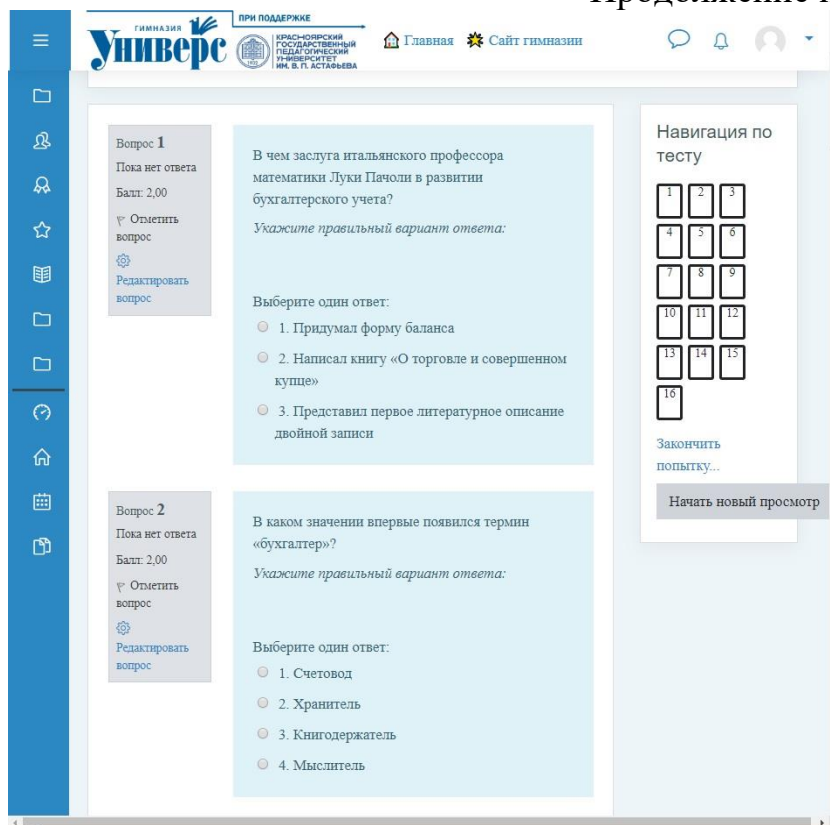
Продолжение т

ГИМНАЗИЯ Универс ПРИ ПОДДЕРЖКЕ КРАСНОЯРСКИЙ ГОСУДАРСТВЕННЫЙ ПЕДАГОГИЧЕСКИЙ УНИВЕРСИТЕТ ИМ. В. П. АСТАФЬЕВА

Главная Сайт гимназии

Вопрос 1
Пока нет ответа
Балл: 2,00
Отметить вопрос
Редактировать вопрос

В чем заслуга итальянского профессора математики Луки Пачоли в развитии бухгалтерского учета?

Укажите правильный вариант ответа:

Выберите один ответ:
1. Придумал форму баланса
2. Написал книгу «О торговле и совершенном купце»
3. Представил первое литературное описание двойной записи

Вопрос 2
Пока нет ответа
Балл: 2,00
Отметить вопрос
Редактировать вопрос

В каком значении впервые появился термин «бухгалтер»?

Укажите правильный вариант ответа:

Выберите один ответ:
1. Счетовод
2. Хранитель
3. Книгодержатель
4. Мыслитель

Навигация по тесту

1 2 3
4 5 6
7 8 9
10 11 12
13 14 15
16

Закончить попытку...

Начать новый просмотр